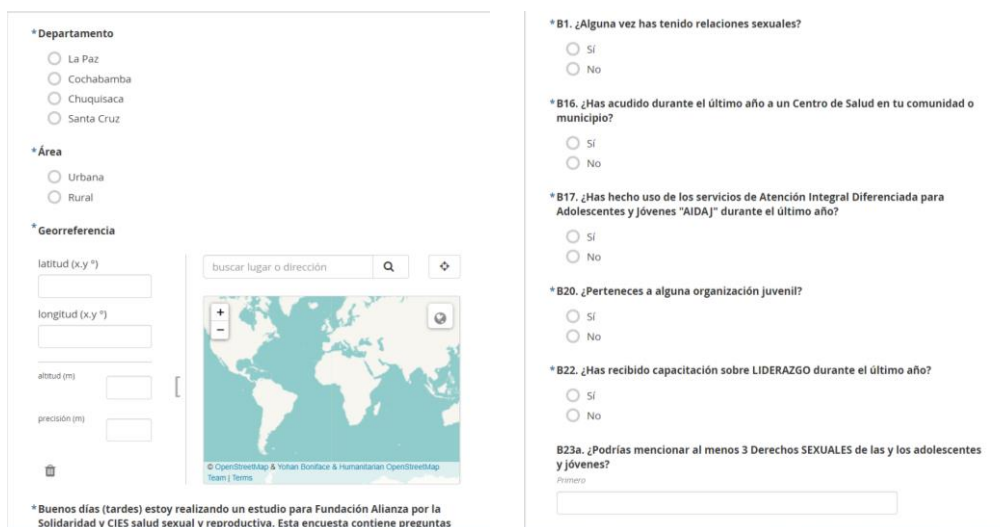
*Departamento

La Paz

Cochabamba

Chuquisaca

Santa Cruz

*Área

Urbana

Rural

*Georreferencia

latitud (x.y °)

longitud (x.y °)

altitud (m)

precisión (m)

buscar lugar o dirección

+

−

© OpenStreetMap & Yohan Boniface & Humanitarian OpenStreetMap Team | Terms

*Buenos días (tardes) estoy realizando un estudio para Fundación Alianza por la Solidaridad y CIES salud sexual y reproductiva. Esta encuesta contiene preguntas

*B1. ¿Alguna vez has tenido relaciones sexuales?

Sí

No

*B16. ¿Has acudido durante el último año a un Centro de Salud en tu comunidad o municipio?

Sí

No

*B17. ¿Has hecho uso de los servicios de Atención Integral Diferenciada para Adolescentes y Jóvenes "AIDAJ" durante el último año?

Sí

No

*B20. ¿Perteneces a alguna organización juvenil?

Sí

No

*B22. ¿Has recibido capacitación sobre LIDERAZGO durante el último año?

Sí

No

B23a. ¿Podrías mencionar al menos 3 Derechos SEXUALES de las y los adolescentes y jóvenes?

Primero